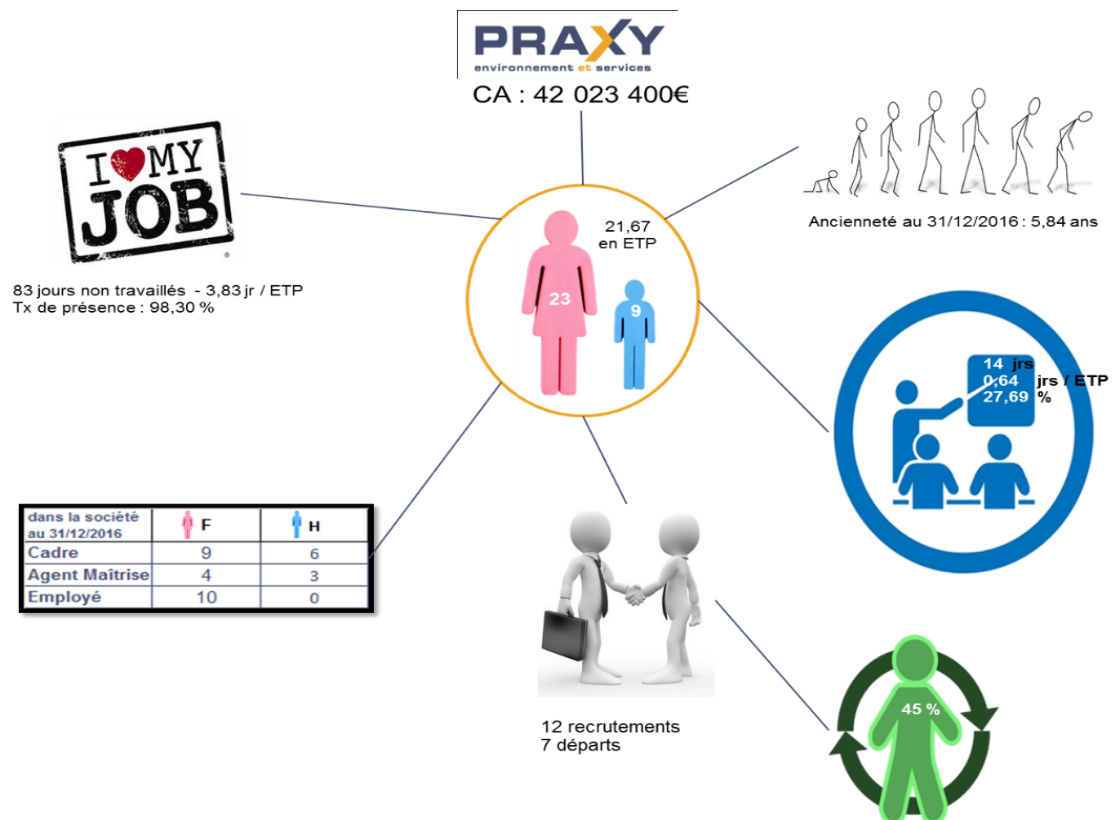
PRAXY
environnement et services
CA : 42 023 400€

I ♥ MY JOB

83 jours non travaillés - 3,83 jr / ETP
Tx de présence : 98,30 %

21,67
en ETP

23

9

Ancienneté au 31/12/2016 : 5,84 ans

14 jrs
0,64 jrs / ETP
27,69 %

| dans la société au 31/12/2016 | F | H |
|---|---|---|
| Cadre | 9 | 6 |
| Agent Maîtrise | 4 | 3 |
| Employé | 10 | 0 |

12 recrutements
7 départs

45 %